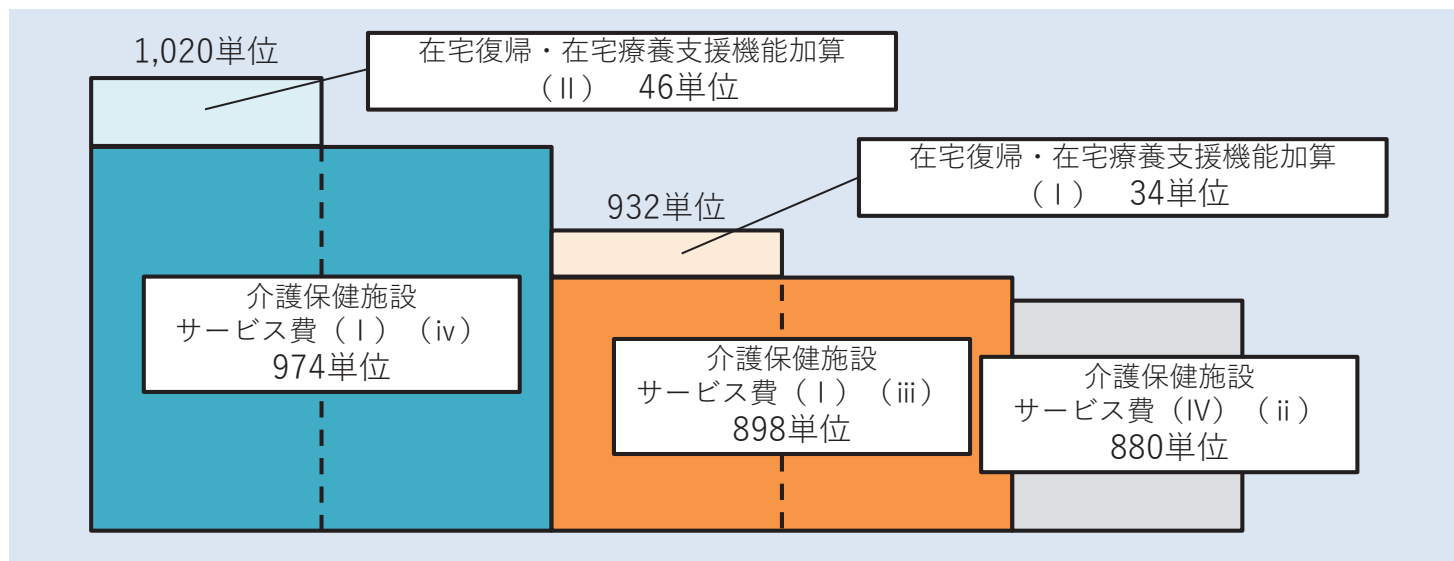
1,020単位

在宅復帰・在宅療養支援機能加算（II） 46単位

在宅復帰・在宅療養支援機能加算（I） 34単位

932単位

介護保健施設サービス費（I）（iv）974単位

介護保健施設サービス費（I）（iii）898単位

介護保健施設サービス費（IV）（ii）880単位